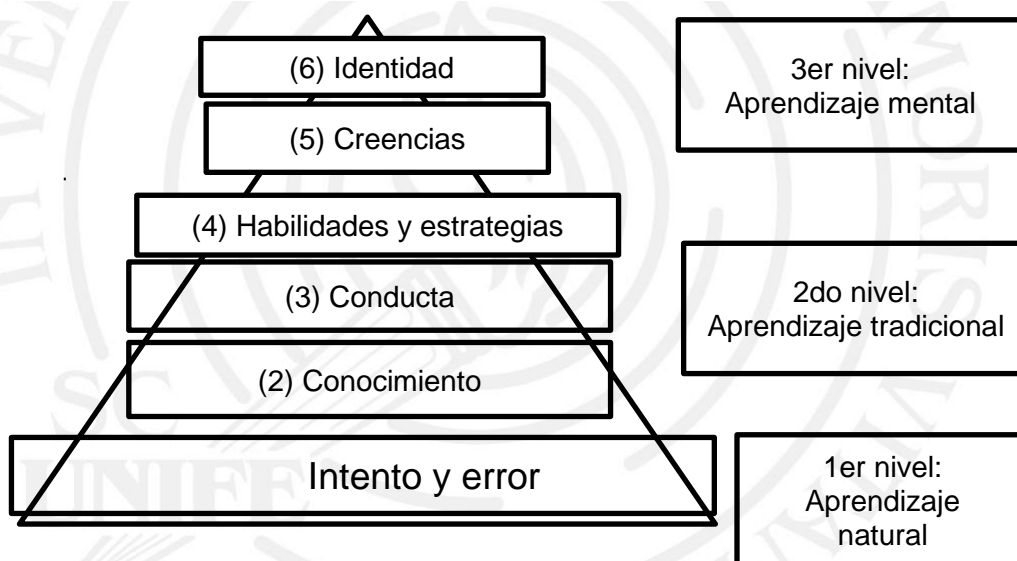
(6) Identidad

(5) Creencias

(4) Habilidades y estrategias

(3) Conducta

(2) Conocimiento

Intento y error

3er nivel: Aprendizaje mental

2do nivel: Aprendizaje tradicional

1er nivel: Aprendizaje natural

UNIFE